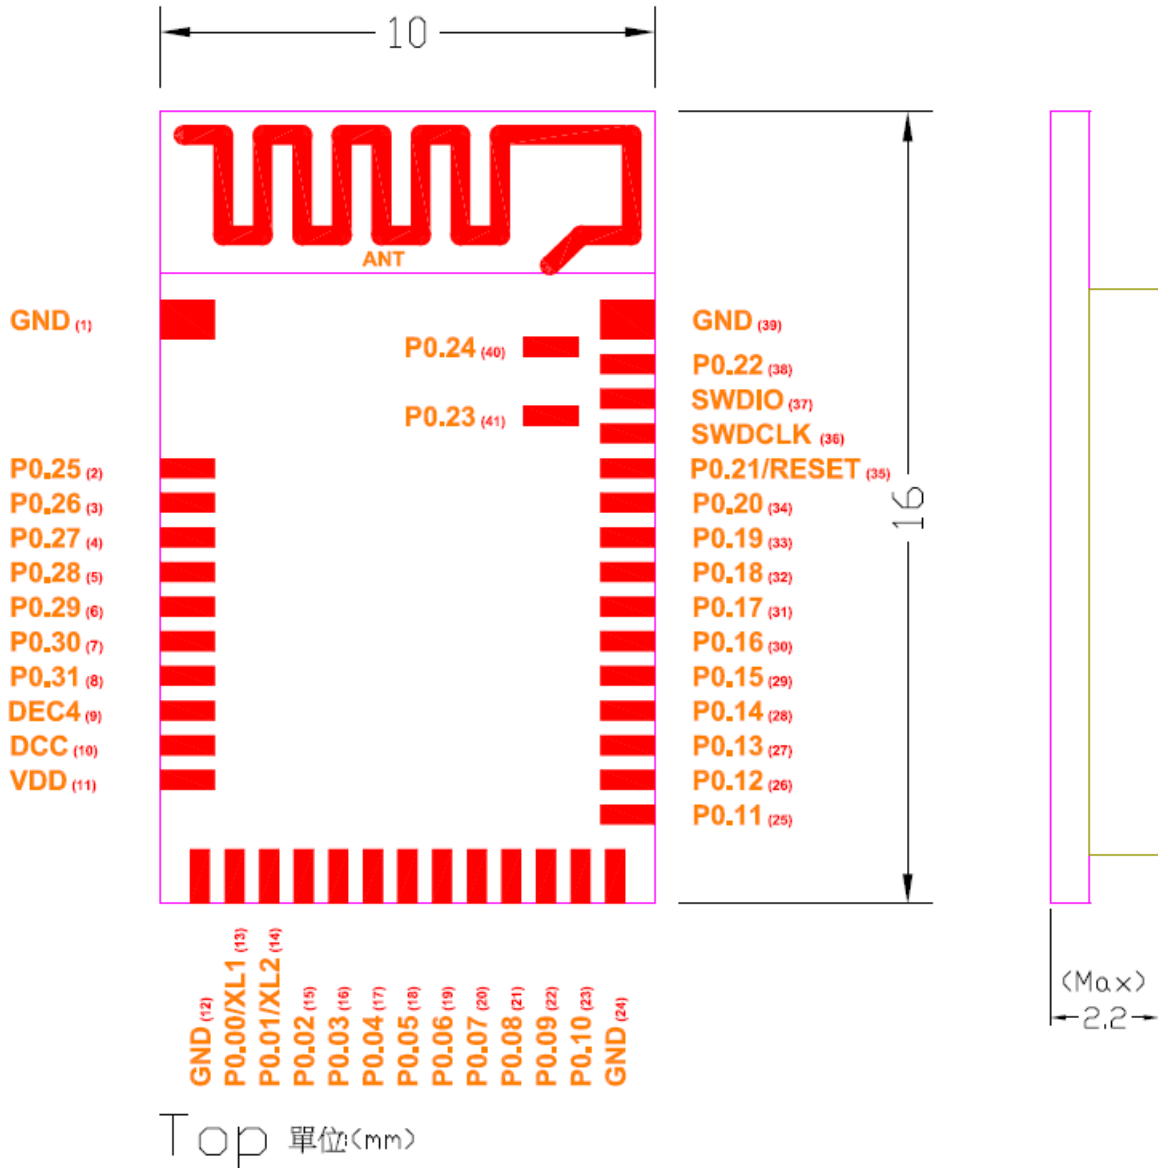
10

ANT

GND (1)
P0.25 (2)
P0.26 (3)
P0.27 (4)
P0.28 (5)
P0.29 (6)
P0.30 (7)
P0.31 (8)
DEC4 (9)
DCC (10)
VDD (11)

P0.24 (40)
P0.23 (41)

GND (39)
P0.22 (38)
SWDIO (37)
SWDCLK (36)
P0.21/RESET (35)
P0.20 (34)
P0.19 (33)
P0.18 (32)
P0.17 (31)
P0.16 (30)
P0.15 (29)
P0.14 (28)
P0.13 (27)
P0.12 (26)
P0.11 (25)

16

GND (12)
P0.00/XL1 (13)
P0.01/XL2 (14)
P0.02 (15)
P0.03 (16)
P0.04 (17)
P0.05 (18)
P0.06 (19)
P0.07 (20)
P0.08 (21)
P0.09 (22)
P0.10 (23)
GND (24)

(Max)
2.2

Top 單位:(mm)